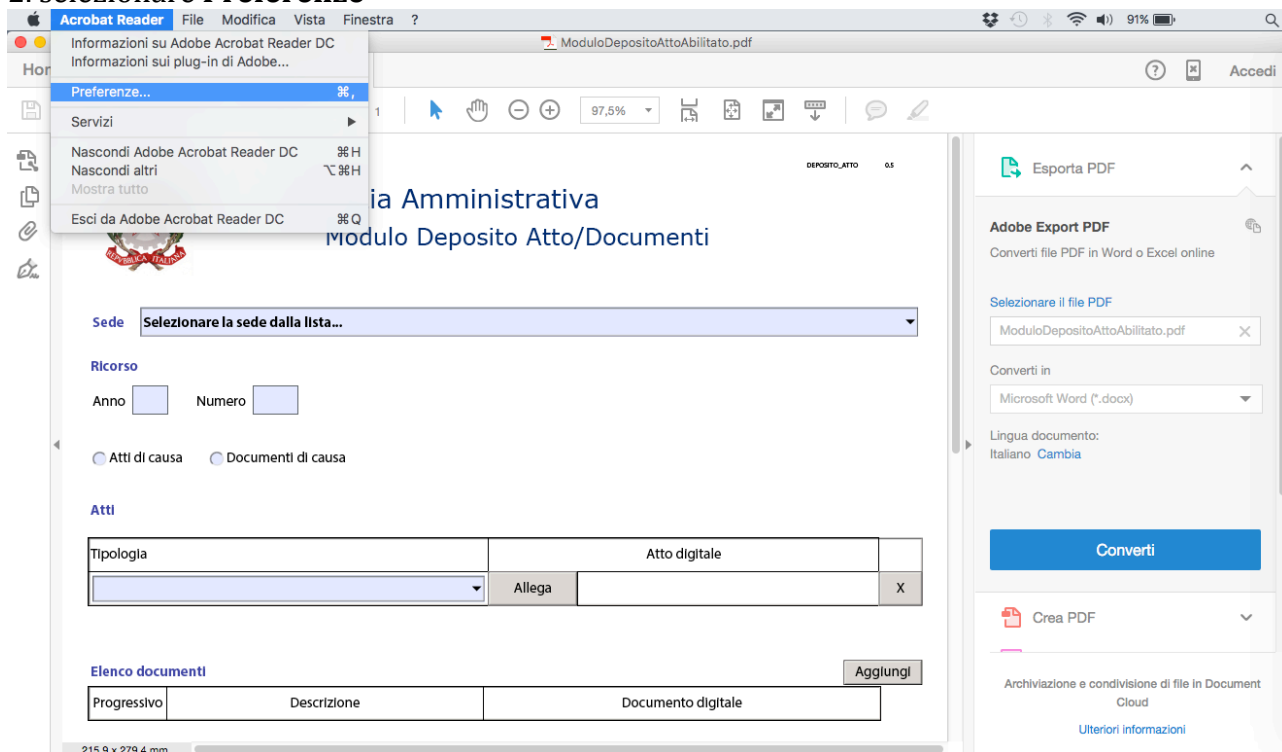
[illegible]. Selezionare Preferenze

Acrobat Reader File Modifica Vista Finestra ?

91%

ModuloDepositoAttoAbilitato.pdf

Hor

Accedi

Informazioni su Adobe Acrobat Reader DC
Informazioni sui plug-in di Adobe...

Preferenze... ⌘,

Servizi ▶

Nascondi Adobe Acrobat Reader DC ⌘H
Nascondi altri ⌥⌘H
Mostra tutto

Esci da Adobe Acrobat Reader DC ⌘Q

1

97,5%

DEPOSITO_ATTO 0.5

ia Amministrativa
Modulo Deposito Atto/Documenti

REPUBBLICA ITALIANA

Sede Selezionare la sede dalla lista...

Ricorso

Anno Numero

Atti di causa Documenti di causa

Atti

| Tipologia | | Atto digitale | |
|---|---|---|---|
| | Allega | | X |

Elenco documenti

Aggiungi

| Progressivo | Descrizione | Documento digitale |
|---|---|---|

215,9 x 279,4 mm

Esporta PDF

Adobe Export PDF

Converti file PDF in Word o Excel online

Selezionare il file PDF

ModuloDepositoAttoAbilitato.pdf

Converti in

Microsoft Word (*.docx)

Lingua documento:
Italiano Cambia

Converti

Crea PDF

Archiviazione e condivisione di file in Document Cloud

Ulteriori informazioni